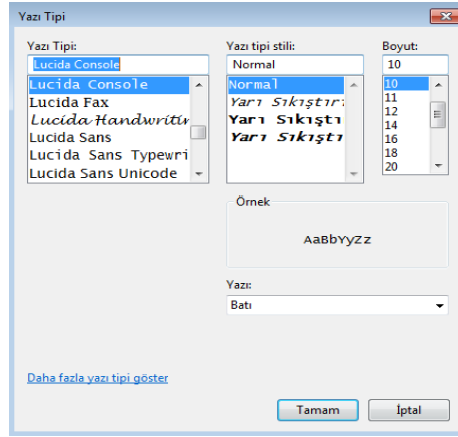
Yazı Tipi

Yazı Tipi:
Lucida Console
Lucida Console
Lucida Fax
Lucida Handwritin
Lucida Sans
Lucida Sans Typewri
Lucida Sans Unicode

Yazı tipi stili:
Normal
Normal
Yarı Sıkıştır
Yarı Sıkıştı
Yarı Sıkıştı

Boyut:
10
10
11
12
14
16
18
20

Örnek
AaBbYyZz

Yazı:
Batı

Daha fazla yazı tipi göster

Tamam
İptal